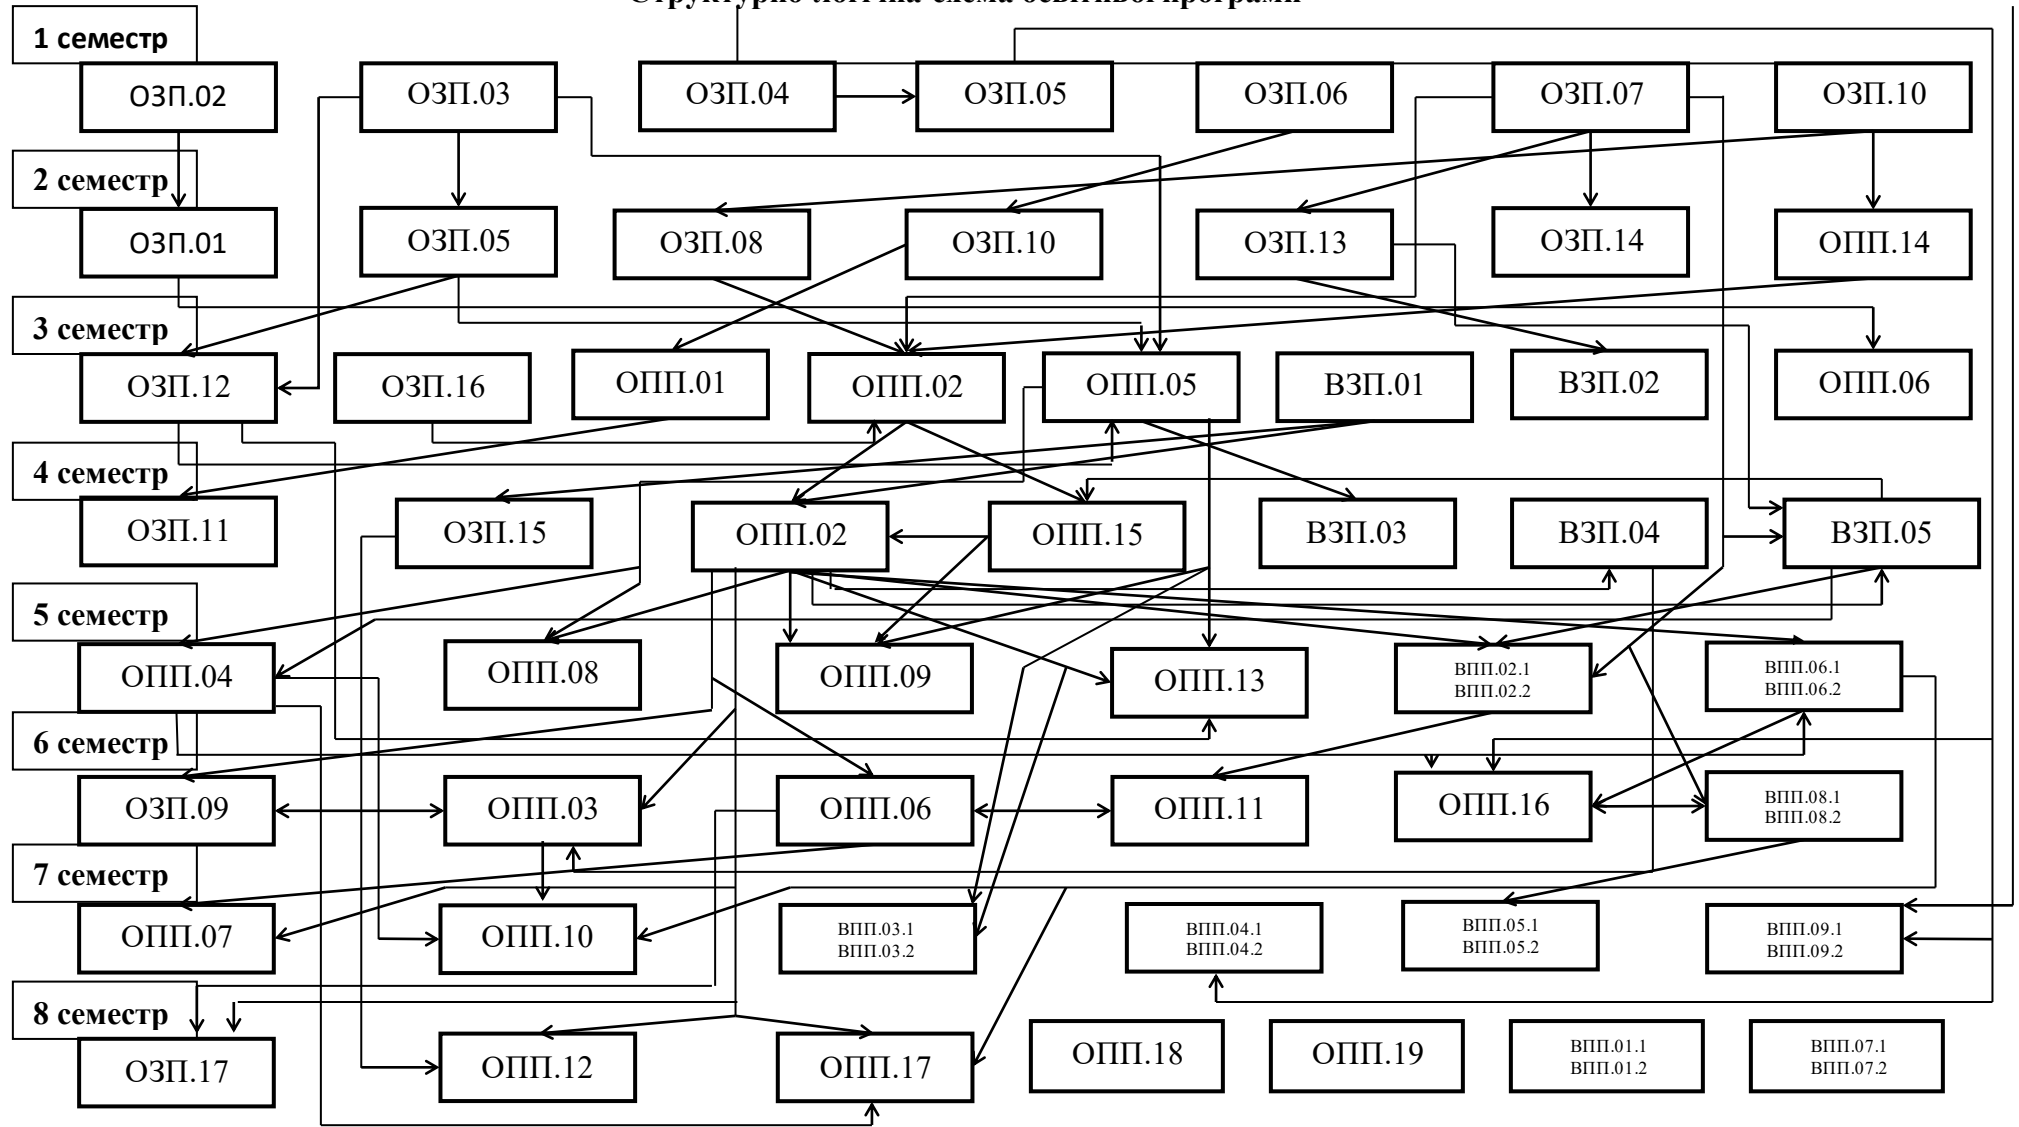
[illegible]

1 семестр

ОЗП.02

ОЗП.03

ОЗП.04

ОЗП.05

ОЗП.06

ОЗП.07

ОЗП.10

2 семестр

ОЗП.01

ОЗП.05

ОЗП.08

ОЗП.10

ОЗП.13

ОЗП.14

ОПП.14

3 семестр

ОЗП.12

ОЗП.16

ОПП.01

ОПП.02

ОПП.05

ВЗП.01

ВЗП.02

ОПП.06

4 семестр

ОЗП.11

ОЗП.15

ОПП.02

ОПП.15

ВЗП.03

ВЗП.04

ВЗП.05

5 семестр

ОПП.04

ОПП.08

ОПП.09

ОПП.13

ВПП.02.1
ВПП.02.2

ВПП.06.1
ВПП.06.2

6 семестр

ОЗП.09

ОПП.03

ОПП.06

ОПП.11

ОПП.16

ВПП.08.1
ВПП.08.2

7 семестр

ОПП.07

ОПП.10

ВПП.03.1
ВПП.03.2

ВПП.04.1
ВПП.04.2

ВПП.05.1
ВПП.05.2

ВПП.09.1
ВПП.09.2

8 семестр

ОЗП.17

ОПП.12

ОПП.17

ОПП.18

ОПП.19

ВПП.01.1
ВПП.01.2

ВПП.07.1
ВПП.07.2